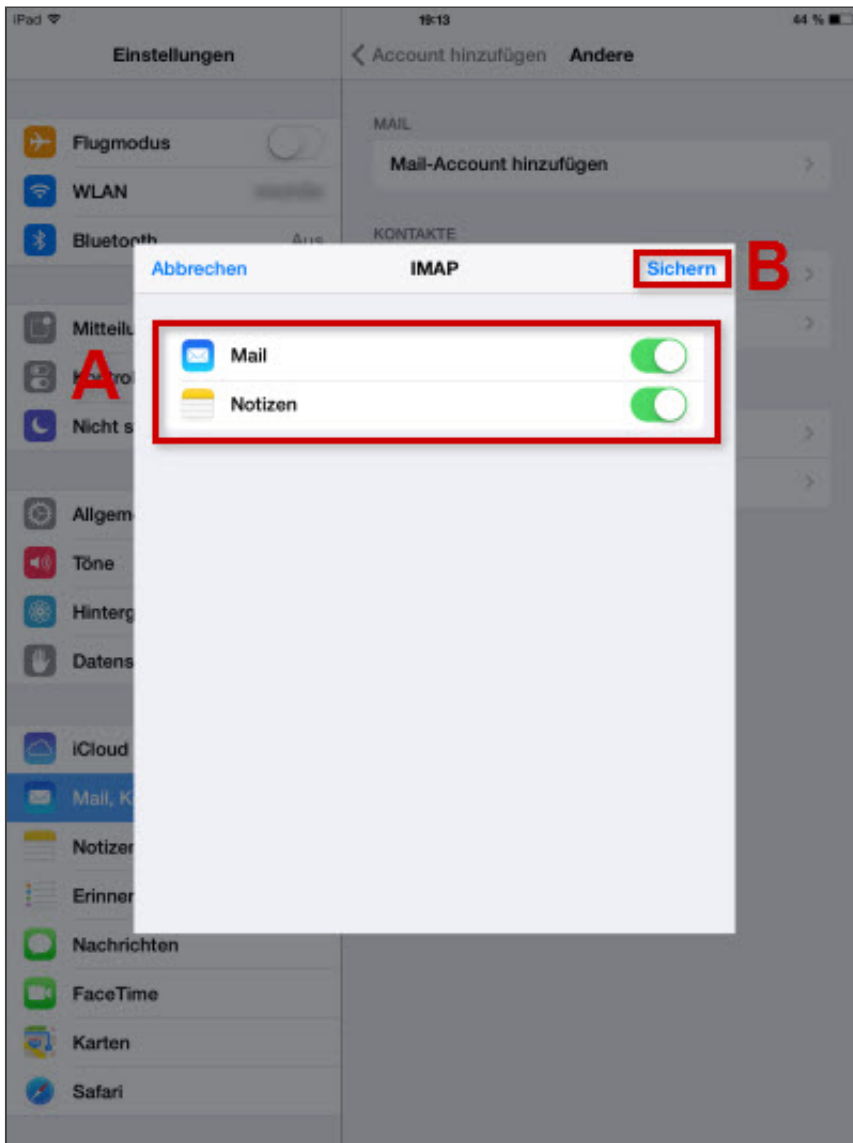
iPad 19:13 44 %

Einstellungen

Account hinzufügen Andere

Flugmodus

WLAN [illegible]

Bluetooth Aus

MAIL

Mail-Account hinzufügen

KONTAKTE

Abbrechen IMAP Sichern

B

A

Mail

Notizen

Mitteilu

Kontro

Nicht s

Allgem

Töne

Hinterg

Datens

iCloud

Mail, K

Notizen

Erinner

Nachrichten

FaceTime

Karten

Safari